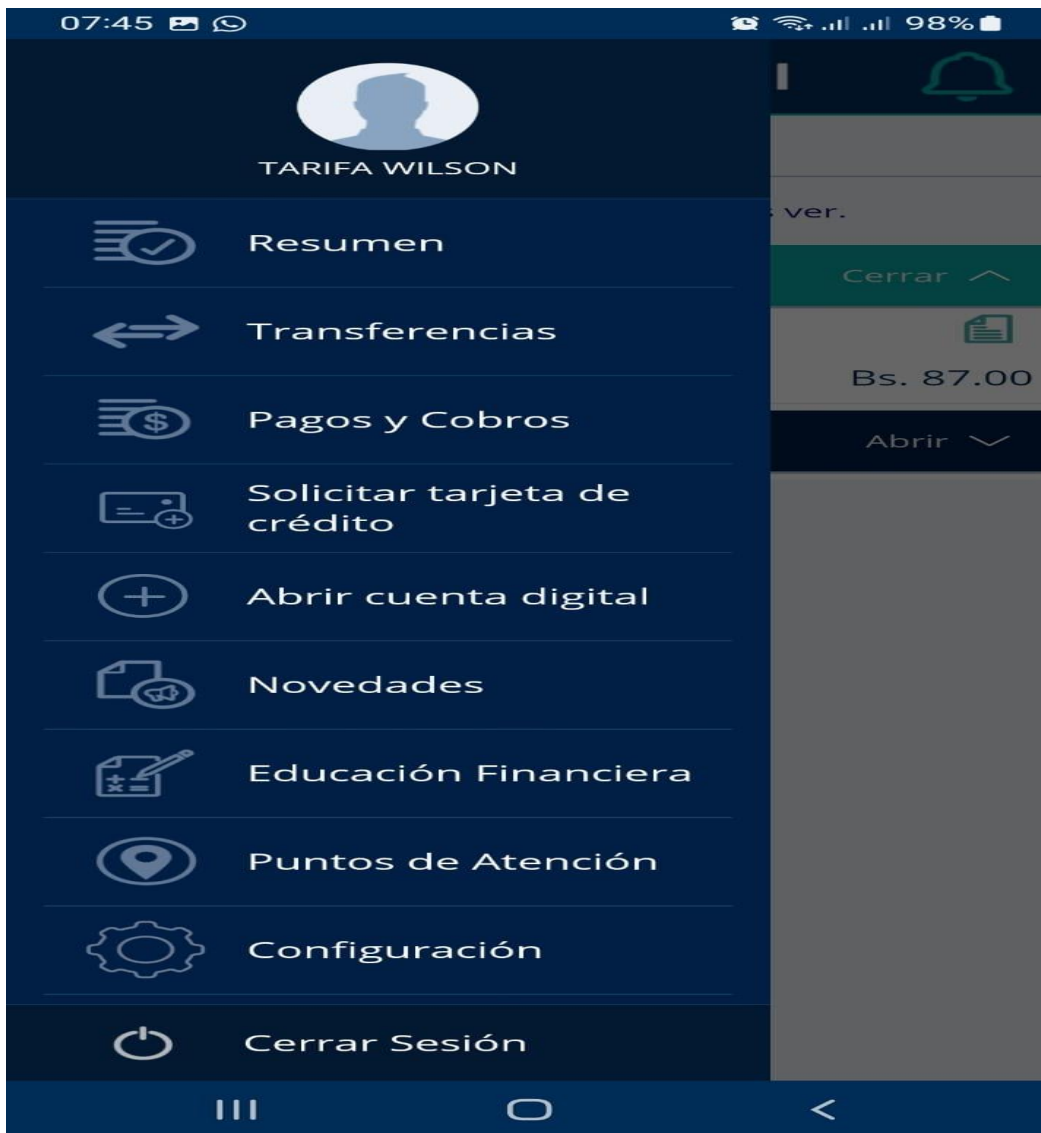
07:45

98%

TARIFA WILSON

Resumen

Transferencias

Pagos y Cobros

Solicitar tarjeta de crédito

Abrir cuenta digital

Novedades

Educación Financiera

Puntos de Atención

Configuración

Cerrar Sesión

ver.

Cerrar

Bs. 87.00

Abrir